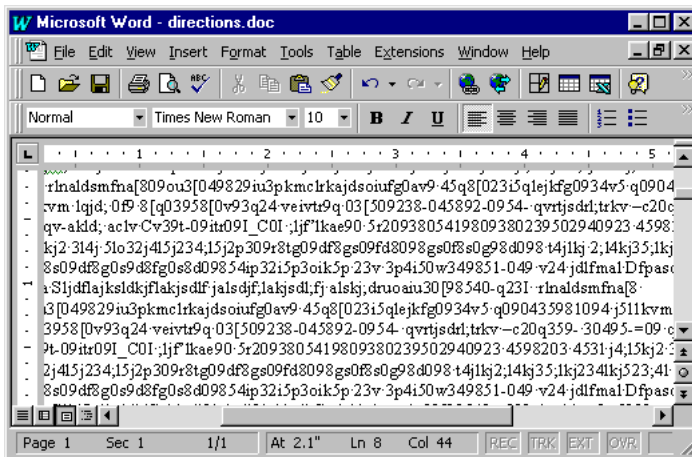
Microsoft Word - directions.doc

File Edit View Insert Format Tools Table Extensions Window Help

Normal Times New Roman 10 B I U

rlnaldsmfna[809ou3[049829iu3pkmclrkajdsoiufg0av9·45q8[023i5qlejkfg0934v5·q0904
vm·lqjd;·0f9·8[q03958[0v93q24·veivtr9q·03[509238-045892-0954-·qvrtjsdrl;trkv-–c20c
qv-akld;·aclv·Cv39t-09itr09I_C0I·;1jf'1kae90·5r20938054198093802395029409 23·4598
kj2·314j·5lo32j415j234;15j2p309r8tg09df8gs09fd8098gs0f8s0g98d098·t4j1kj·2;14kj35;1kj
s09df8g0s9d8fg0s8d09854ip32i5p3oik5p·23v·3p4i50w349851-049·v24·jdlfmal·Dfpasc
a:S1jdflajksldkjflakjsdlf·jalsdjf;lakjsdl;fj·alskj;druoaiu30[98540-q23I·rlnaldsmfna[8·
3[049829iu3pkmclrkajdsoiufg0av9·45q8[023i5qlejkfg0934v5·q090435981094·j511kvm
3958[0v93q24·veivtr9q·03[509238-045892-0954-·qvrtjsdrl;trkv-–c20q359-·30495-=09·c
9t-09itr09I_C0I·;1jf'1kae90·5r20938054198093802395029409 23·4598203·4531·j4;15kj2·
2j415j234;15j2p309r8tg09df8098gs0f8s0g98d098·t4j1kj2;14kj35;1kj2341kj523;41
8s09df8g0s9d8fg0s8d09854ip32i5p3oik5p·23v·3p4i50w349851-049·v24·jdlfmal·Dfpasc

Page 1 Sec 1 1/1 At 2.1" Ln 8 Col 44 REC TRK EXT OVR